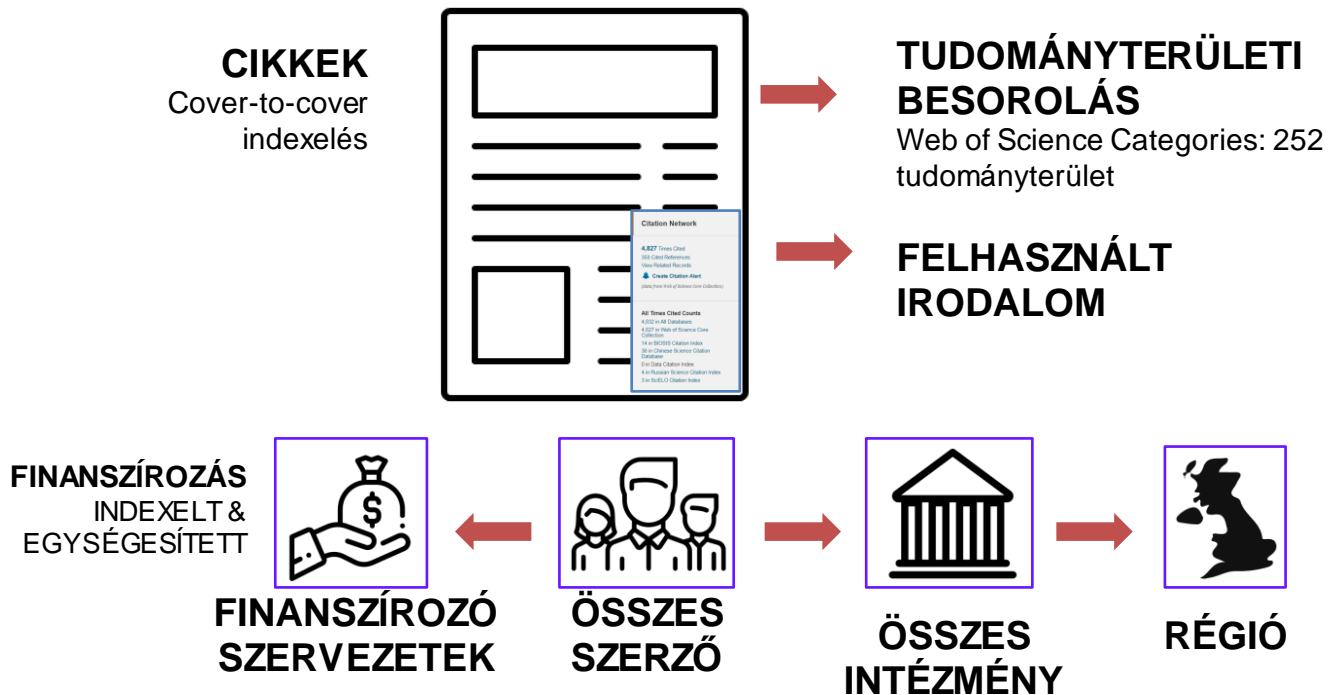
CIKKEK
Cover-to-cover indexelés

Citation Network

4,827 Times Cited
553 Cited References
View Related Records

Create Citation Alert

(data from Web of Science Core Collection)

All Times Cited Counts
4,932 in All Databases
4,827 in Web of Science Core Collection
14 in BIOSIS Citation Index
38 in Chinese Science Citation Database
0 in Data Citation Index
4 in Russian Science Citation Index
3 in SciELO Citation Index

TUDOMÁNYTERÜLETI BESOROLÁS
Web of Science Categories: 252 tudományterület

FELHASZNÁLT IRODALOM

FINANSZÍROZÁS
INDEXELT & EGYSÉGESÍTETT

$

FINANSZÍROZÓ SZERVEZETEK

ÖSSZES SZERZŐ

ÖSSZES INTÉZMÉNY

RÉGIÓ